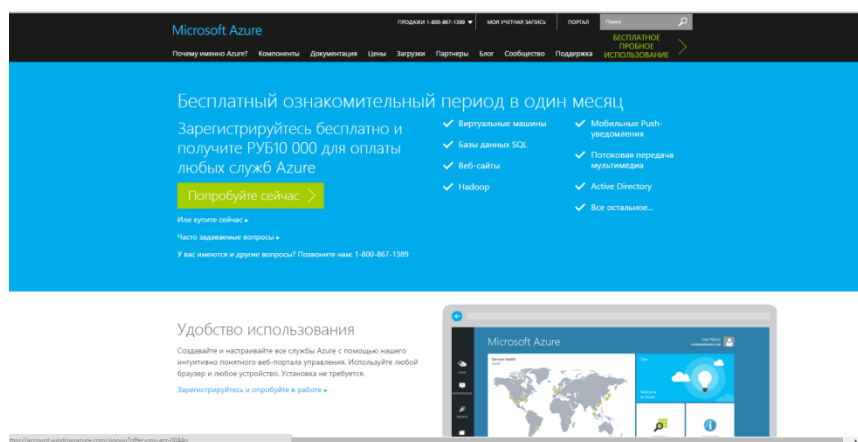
Microsoft Azure

ПРОДАЖИ 1-800-867-1389 МОЯ УЧЕТНАЯ ЗАПИСЬ ПОРТАЛ Поиск

Почему именно Azure? Компоненты Документация Цены Загрузки Партнеры Блог Сообщество Поддержка БЕСПЛАТНОЕ ПРОБНОЕ ИСПОЛЬЗОВАНИЕ

Бесплатный ознакомительный период в один месяц

Зарегистрируйтесь бесплатно и получите РУБ10 000 для оплаты любых служб Azure

Попробуйте сейчас

Или купите сейчас ▸

Часто задаваемые вопросы ▸

У вас имеются и другие вопросы? Позвоните нам: 1-800-867-1389

✓ Виртуальные машины
✓ Базы данных SQL
✓ Веб-сайты
✓ Hadoop

✓ Мобильные Push-уведомления
✓ Потоковая передача мультимедиа
✓ Active Directory
✓ Все остальное...

Удобство использования

Создавайте и настраивайте все службы Azure с помощью нашего интуитивно понятного веб-портала управления. Используйте любой браузер и любое устройство. Установка не требуется.

Зарегистрируйтесь и опробуйте в работе ▸

Microsoft Azure

Service Health

https://account.windowsazure.com/signup?offer=ms-azr-0044p